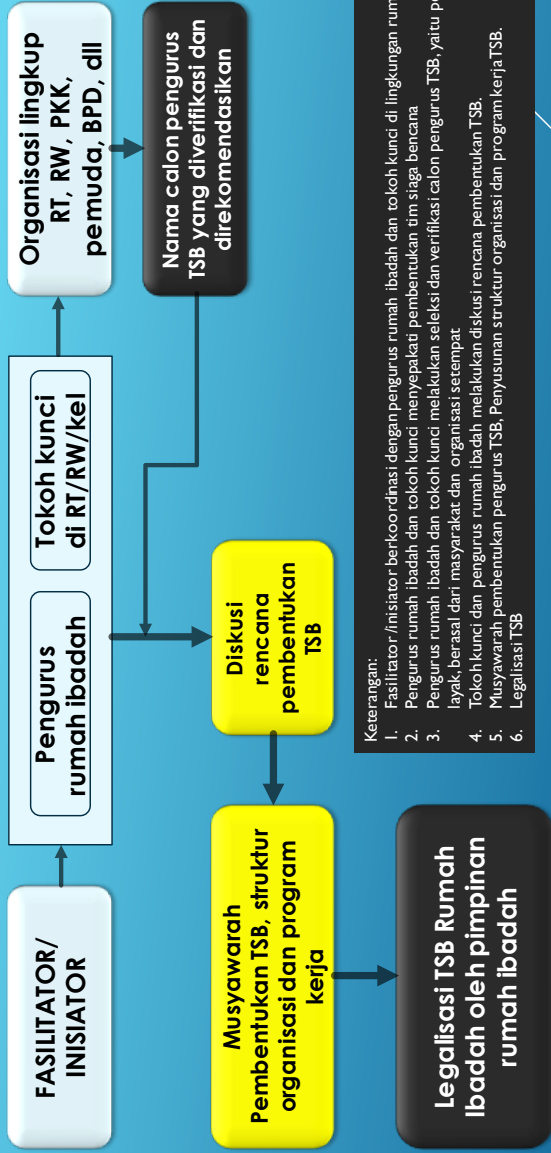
FASILITATOR/ INISIATOR

Pengurus rumah ibadah

Tokoh kunci di RT/RW/kel

Organisasi lingkup RT, RW, PKK, pemuda, BPD, dll

Nama calon pengurus TSB yang diverifikasi dan direkomendasikan

Diskusi rencana pembentukan TSB

Musyawarah Pembentukan TSB, struktur organisasi dan program kerja

Legalisasi TSB Rumah Ibadah oleh pimpinan rumah ibadah

Keterangan:
1. Fasilitator/inisiator berkoordinasi dengan pengurus rumah ibadah dan tokoh kunci di lingkungan rum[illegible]
2. Pengurus rumah ibadah dan tokoh kunci menyepakati pembentukan tim siaga bencana
3. Pengurus rumah ibadah dan tokoh kunci melakukan seleksi dan verifikasi calon pengurus TSB, yaitu p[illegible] layak, berasal dari masyarakat dan organisasi setempat
4. Tokoh kunci dan pengurus rumah ibadah melakukan diskusi rencana pembentukan TSB.
5. Musyawarah pembentukan pengurus TSB, Penyusunan struktur organisasi dan program kerja TSB.
6. Legalisasi TSB